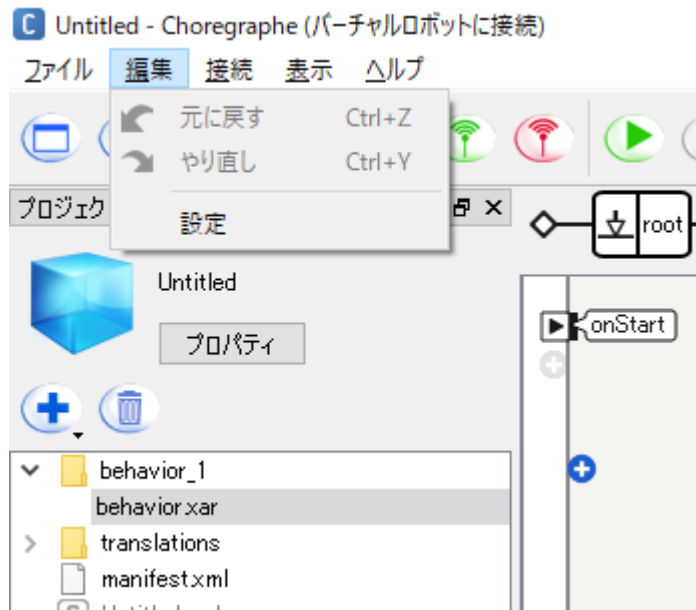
Untitled - Choregraphe (バーチャルロボットに接続)

ファイル 編集 接続 表示 ヘルプ

元に戻す Ctrl+Z
やり直し Ctrl+Y
設定

プロジェク

root

Untitled

プロパティ

onStart

behavior_1
behavior.xar
translations
manifest.xml
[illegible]